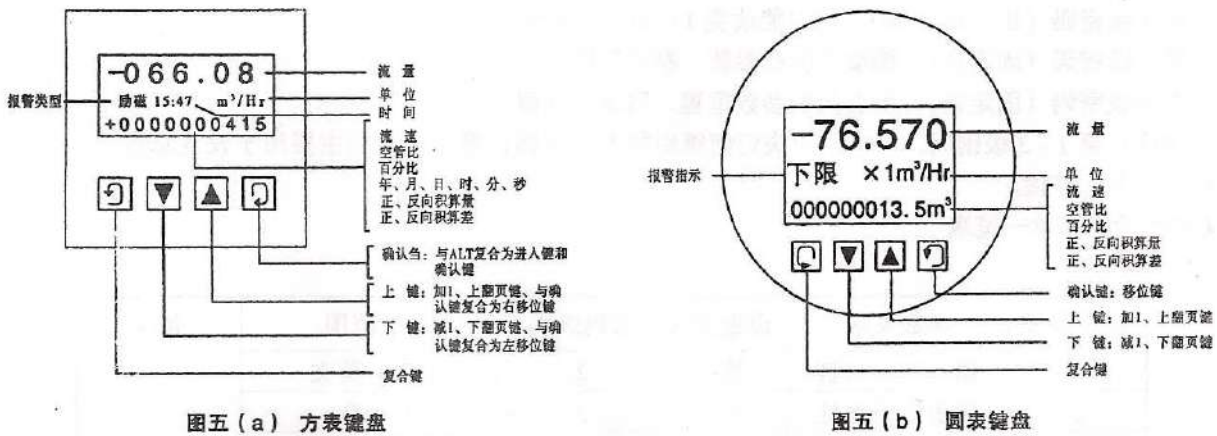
-066.08

报警类型

励磁 15:47 $m^3/Hr$

+0000000415

流 量

单 位

时 间

流 速

空管比

百分比

年、月、日、时、分、秒

正、反向积算量

正、反向积算差

确认当：与ALT复合为进入键和确认键

上 键：加1、上翻页键、与确认键复合为右移位键

下 键：减1、下翻页键、与确认键复合为左移位键

复合键

图五（a） 方表键盘

-76.570

报警指示

下限 $\times 1m^3/Hr$

000000013.5$m^3$

流 量

单 位

流 速

空管比

百分比

正、反向积算量

正、反向积算差

确认键：移位键

上 键：加1、上翻页键

下 键：减1、下翻页键

复合键

图五（b） 圆表键盘